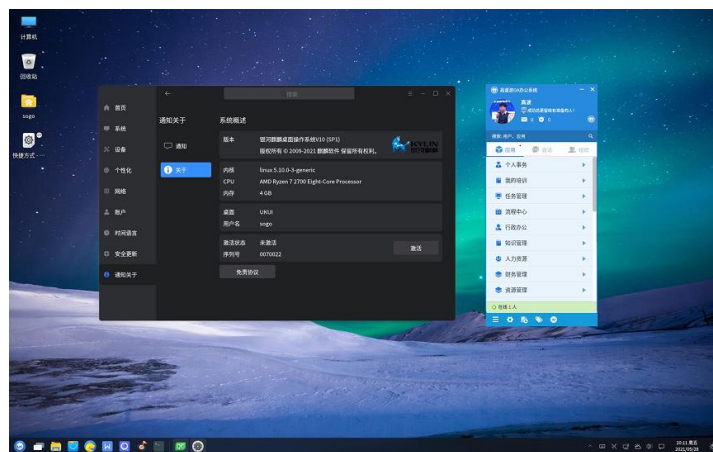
计算机

回收站

sogo

快捷方式 -

搜索

首页

系统

设备

个性化

网络

账户

时间语言

安全更新

通知关于

通知关于

通知

关于

系统概述

版本

银河麒麟桌面操作系统V10 (SP1)

版权所有 © 2009-2021 麒麟软件 保留所有权利。

KYLIN

内核

linux 5.10.0-3-generic

CPU

AMD Ryzen 7 2700 Eight-Core Processor

内存

4 GB

桌面

UKUI

用户名

sogo

激活状态

未激活

序列号

0070022

激活

免责协议

通达OA办公系统

高波

搜索用户、应用

个人事务

我的培训

任务管理

流程中心

行政办公

知识管理

人力资源

财务管理

资源管理

在线1人

2021/05/28